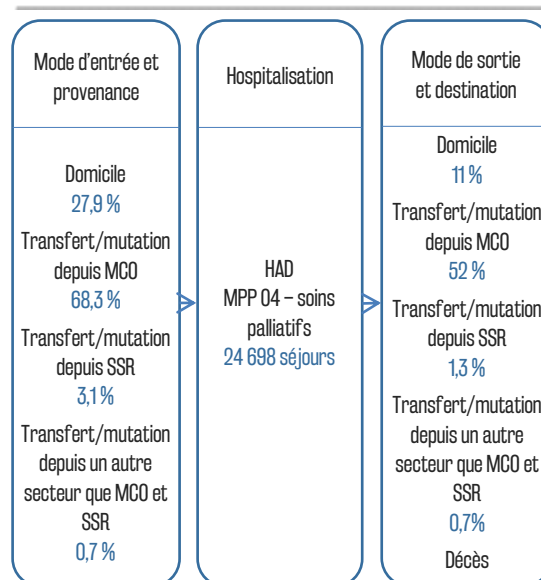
Mode d'entrée et provenance

Domicile
27,9 %
Transfert/mutation depuis MCO
68,3 %
Transfert/mutation depuis SSR
3,1 %
Transfert/mutation depuis un autre secteur que MCO et SSR
0,7 %

Hospitalisation

HAD
MPP 04 – soins palliatifs
24 698 séjours

Mode de sortie et destination

Domicile
11 %
Transfert/mutation depuis MCO
52 %
Transfert/mutation depuis SSR
1,3 %
Transfert/mutation depuis un autre secteur que MCO et SSR
0,7%
Décès